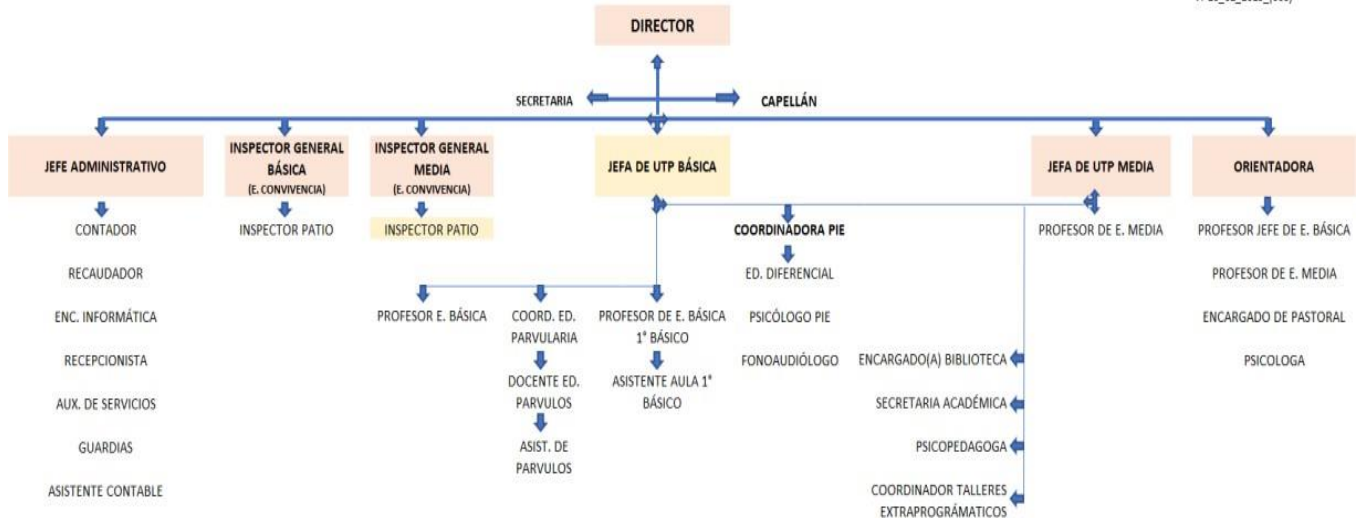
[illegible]

DIRECTOR

SECRETARIA

CAPELLÁN

JEFE ADMINISTRATIVO

CONTADOR

RECAUDADOR

ENC. INFORMÁTICA

RECEPCIONISTA

AUX. DE SERVICIOS

GUARDIAS

ASISTENTE CONTABLE

INSPECTOR GENERAL BÁSICA
(E. CONVIVENCIA)

INSPECTOR PATIO

INSPECTOR GENERAL MEDIA
(E. CONVIVENCIA)

INSPECTOR PATIO

JEFA DE UTP BÁSICA

PROFESOR E. BÁSICA

COORD. ED. PARVULARIA

DOCENTE ED. PARVULOS

ASIST. DE PARVULOS

PROFESOR DE E. BÁSICA 1° BÁSICO

ASISTENTE AULA 1° BÁSICO

COORDINADORA PIE

ED. DIFERENCIAL

PSICÓLOGO PIE

FONOAUDIÓLOGO

ENCARGADO(A) BIBLIOTECA

SECRETARIA ACADÉMICA

PSICOPEDAGOGA

COORDINADOR TALLERES EXTRAPROGRÁMATICOS

JEFA DE UTP MEDIA

PROFESOR DE E. MEDIA

ORIENTADORA

PROFESOR JEFE DE E. BÁSICA

PROFESOR DE E. MEDIA

ENCARGADO DE PASTORAL

PSICOLOGA